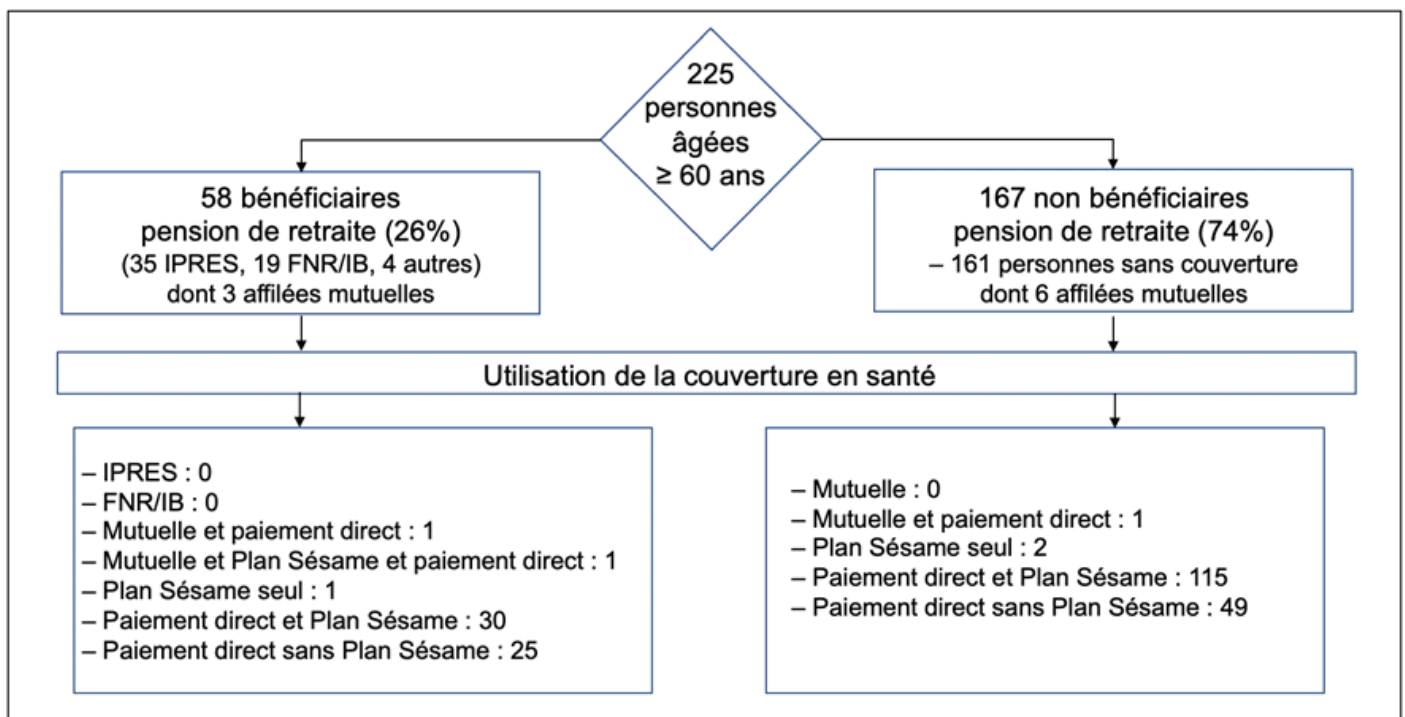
225 personnes âgées ≥ 60 ans

58 bénéficiaires pension de retraite (26%)
(35 IPRES, 19 FNR/IB, 4 autres)
dont 3 affilées mutuelles

167 non bénéficiaires pension de retraite (74%)
– 161 personnes sans couverture
dont 6 affilées mutuelles

Utilisation de la couverture en santé

– IPRES : 0
– FNR/IB : 0
– Mutuelle et paiement direct : 1
– Mutuelle et Plan Sésame et paiement direct : 1
– Plan Sésame seul : 1
– Paiement direct et Plan Sésame : 30
– Paiement direct sans Plan Sésame : 25

– Mutuelle : 0
– Mutuelle et paiement direct : 1
– Plan Sésame seul : 2
– Paiement direct et Plan Sésame : 115
– Paiement direct sans Plan Sésame : 49